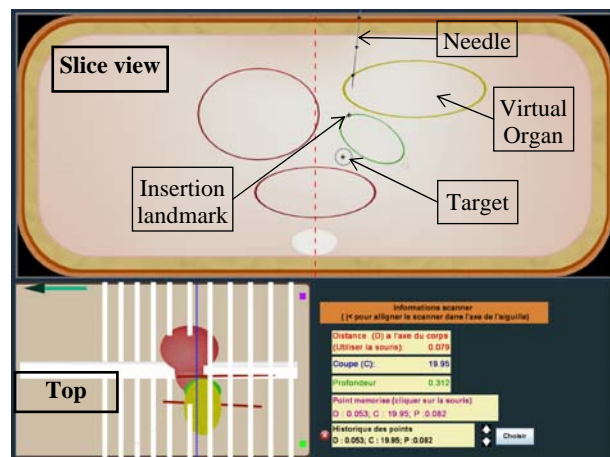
Slice view

Needle

Virtual Organ

Insertion landmark

Target

Top

Informations scanner
( < pour aligner le scanner dans l'axe de l'aiguille)

Distance (D) à l'axe du corps (Utiliser la souris): 0.079

Coupe (C): 19.95

Profondeur 0.312

Point memorise (cliquer sur la souris)
D : 0.053; C : 19.95; P :0.082

Historique des points
D : 0.053; C : 19.95; P :0.082

Choisir